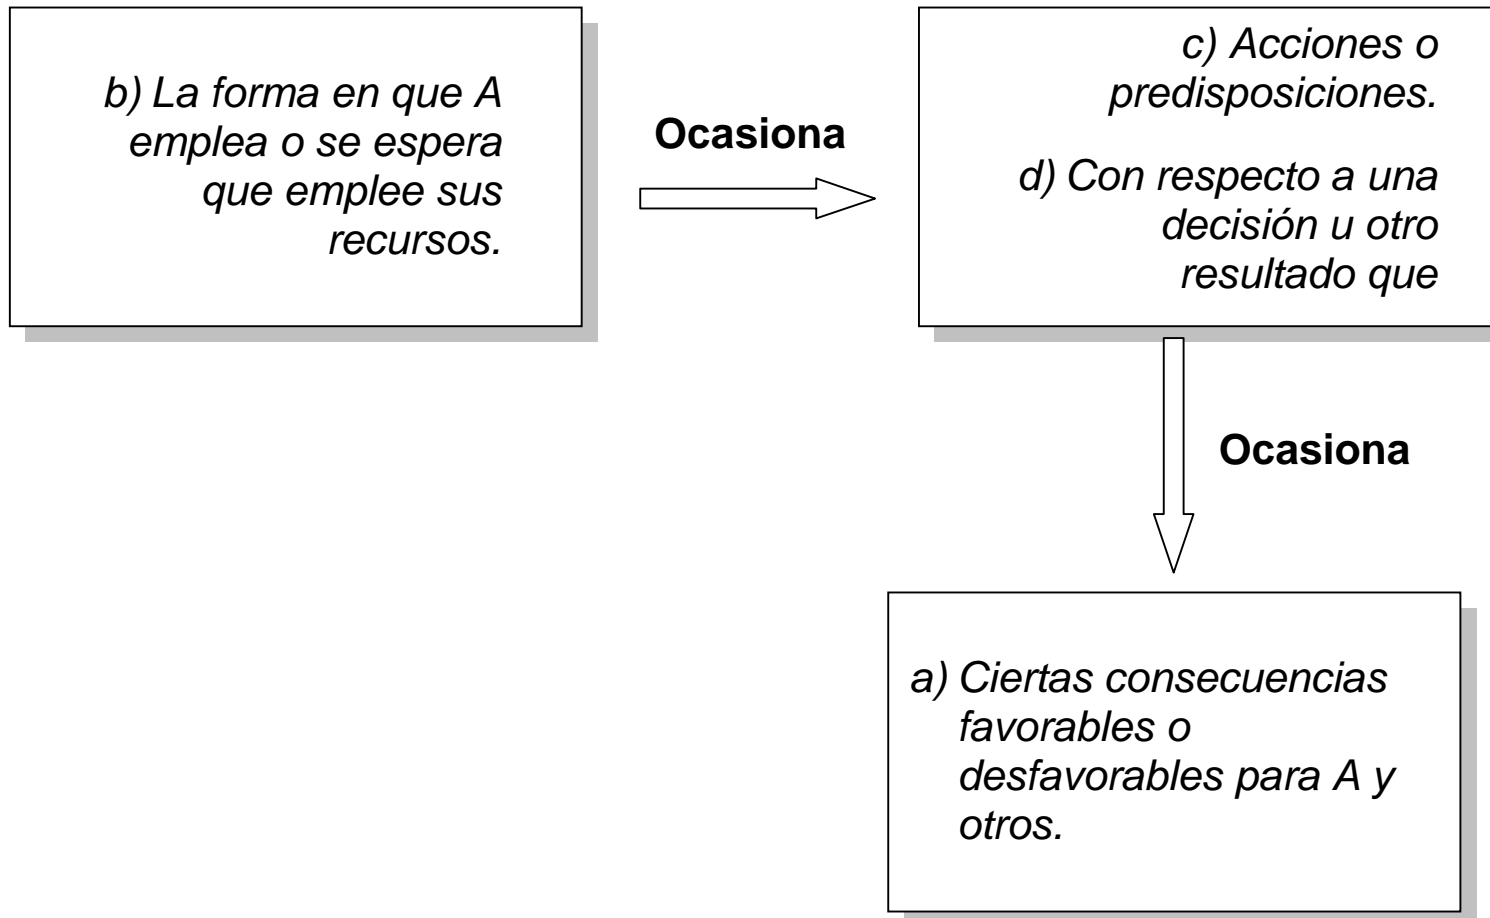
b) La forma en que A emplea o se espera que emplee sus recursos.

Ocasiona

c) Acciones o predisposiciones.

d) Con respecto a una decisión u otro resultado que

Ocasiona

a) Ciertas consecuencias favorables o desfavorables para A y otros.